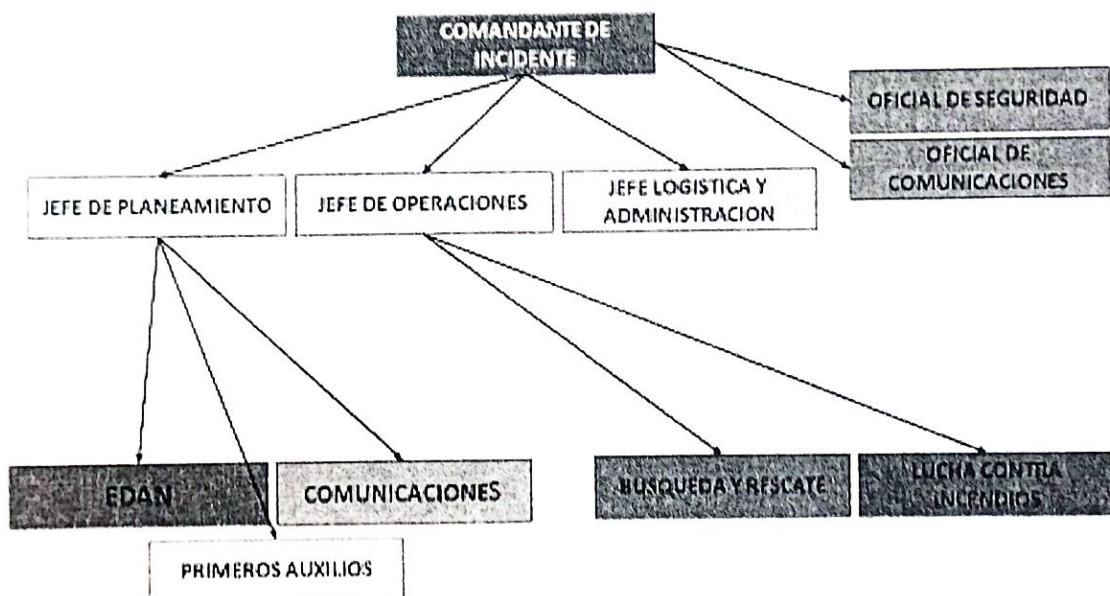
COMANDANTE DE INCIDENTE

OFICIAL DE SEGURIDAD

OFICIAL DE COMUNICACIONES

JEFE DE PLANEAMIENTO

JEFE DE OPERACIONES

JEFE LOGISTICA Y ADMINISTRACION

EDAN

COMUNICACIONES

PRIMEROS AUXILIOS

BUSQUEDA Y RESCATE

LUCHA CONTRA INCENDIOS